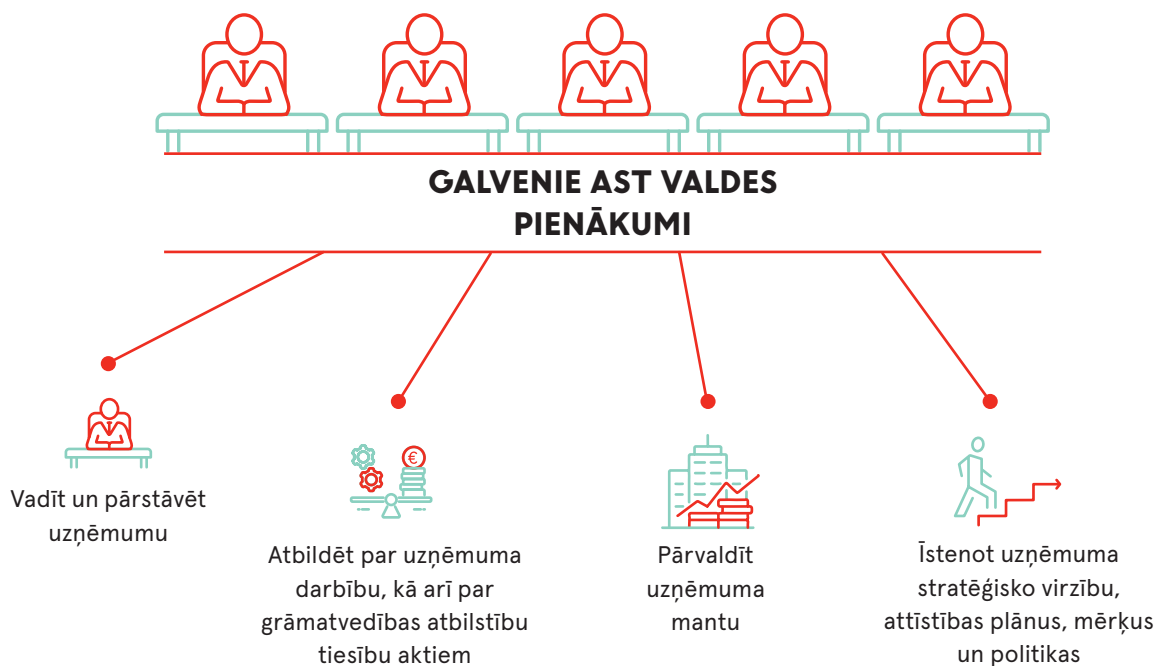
GALVENIE AST VALDES PIENĀKUMI

Vadīt un pārstāvēt uzņēmumu

€

Atbildēt par uzņēmuma darbību, kā arī par grāmatvedības atbilstību tiesību aktiem

Pārvaldīt uzņēmuma mantu

Īstenot uzņēmuma stratēģisko virzību, attīstības plānus, mērķus un politikas